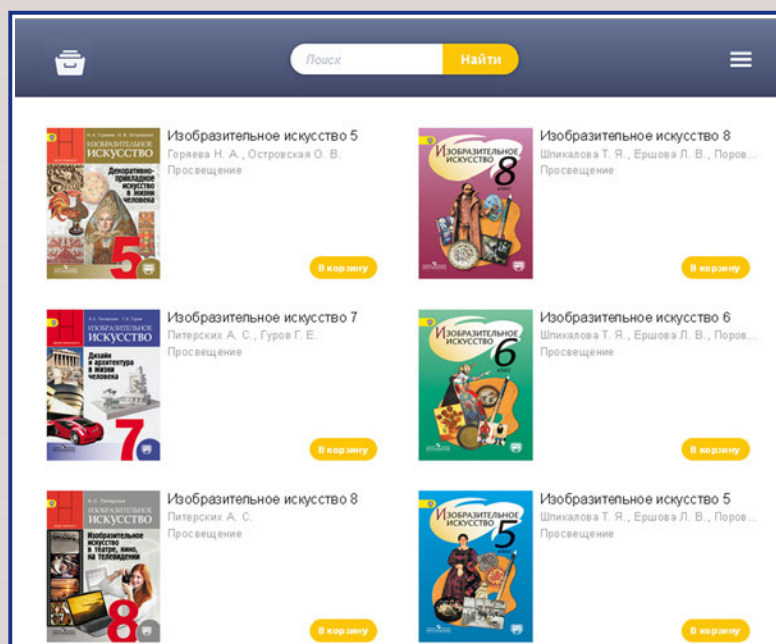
Поиск Найти

Н. А. Горяева О. В. Островская
ИЗОБРАЗИТЕЛЬНОЕ ИСКУССТВО
Декоративно-прикладное искусство в жизни человека
5

Изобразительное искусство 5
Горяева Н. А., Островская О. В.
Просвещение

В корзину

Изобразительное искусство
8

Изобразительное искусство 8
Шпикалова Т. Я., Ершова Л. В., Пором...
Просвещение

В корзину

А. С. Питерских Г. Е. Гуров
ИЗОБРАЗИТЕЛЬНОЕ ИСКУССТВО
Дизайн и архитектура в жизни человека
7

Изобразительное искусство 7
Питерских А. С., Гуров Г. Е.
Просвещение

В корзину

Изобразительное искусство
6

Изобразительное искусство 6
Шпикалова Т. Я., Ершова Л. В., Пором...
Просвещение

В корзину

А. С. Питерских
ИЗОБРАЗИТЕЛЬНОЕ ИСКУССТВО
Изобразительное искусство в театре, кино, на телевидении
8

Изобразительное искусство 8
Питерских А. С.
Просвещение

В корзину

Изобразительное искусство
5

Изобразительное искусство 5
Шпикалова Т. Я., Ершова Л. В., Пором...
Просвещение

В корзину